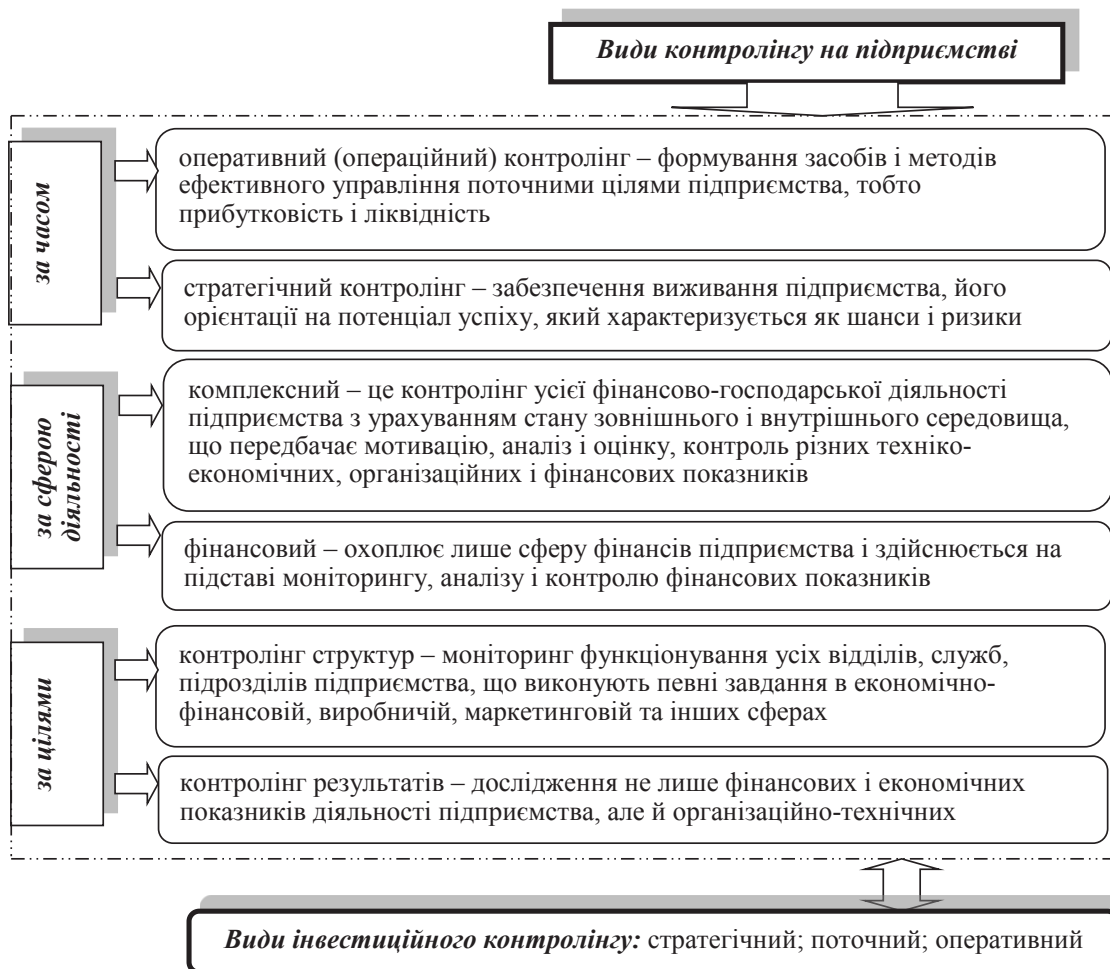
Види контролінгу на підприємстві

за часом

оперативний (операційний) контролінг – формування засобів і методів ефективного управління поточними цілями підприємства, тобто прибутковість і ліквідність

стратегічний контролінг – забезпечення виживання підприємства, його орієнтації на потенціал успіху, який характеризується як шанси і ризики

за сферою діяльності

комплексний – це контролінг усієї фінансово-господарської діяльності підприємства з урахуванням стану зовнішнього і внутрішнього середовища, що передбачає мотивацію, аналіз і оцінку, контроль різних техніко-економічних, організаційних і фінансових показників

фінансовий – охоплює лише сферу фінансів підприємства і здійснюється на підставі моніторингу, аналізу і контролю фінансових показників

за цілями

контролінг структур – моніторинг функціонування усіх відділів, служб, підрозділів підприємства, що виконують певні завдання в економічно-фінансовій, виробничій, маркетинговій та інших сферах

контролінг результатів – дослідження не лише фінансових і економічних показників діяльності підприємства, але й організаційно-технічних

Види інвестиційного контролінгу: стратегічний; поточний; оперативний